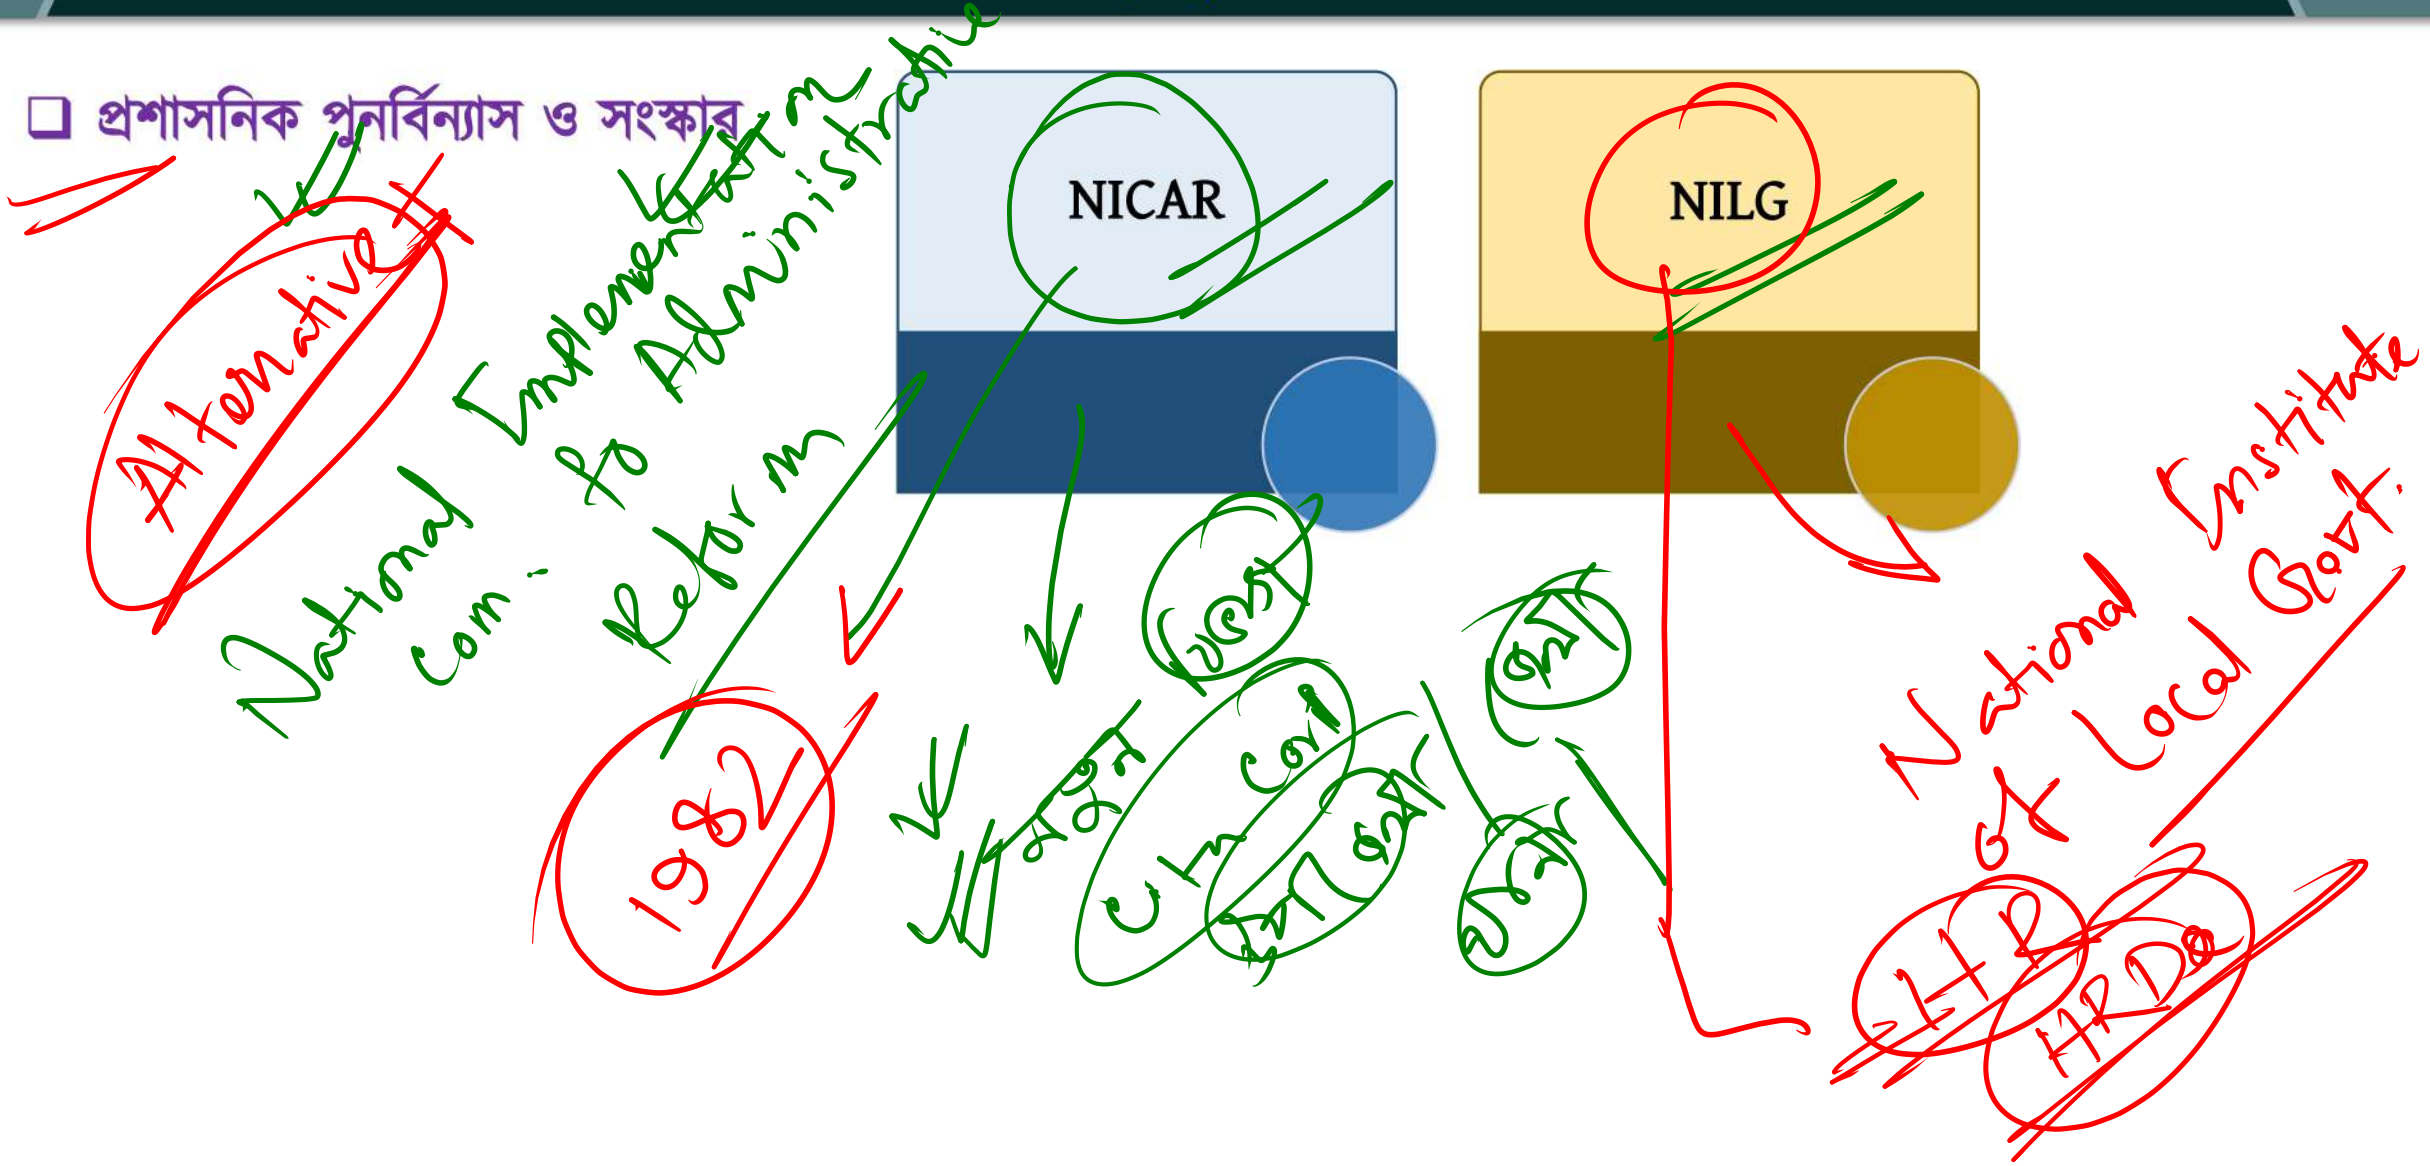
❑ প্রশাসনিক পুনর্বিন্যাস ও সংস্কার

Alternative

National Implementation Com. to Administrative Reform

NICAR

NILG

1982

নতুন

থানা

Upa

জেলা

Union Council

উপজেলা

বিভাগ

National Institute of Local Govt.

HR

HRD